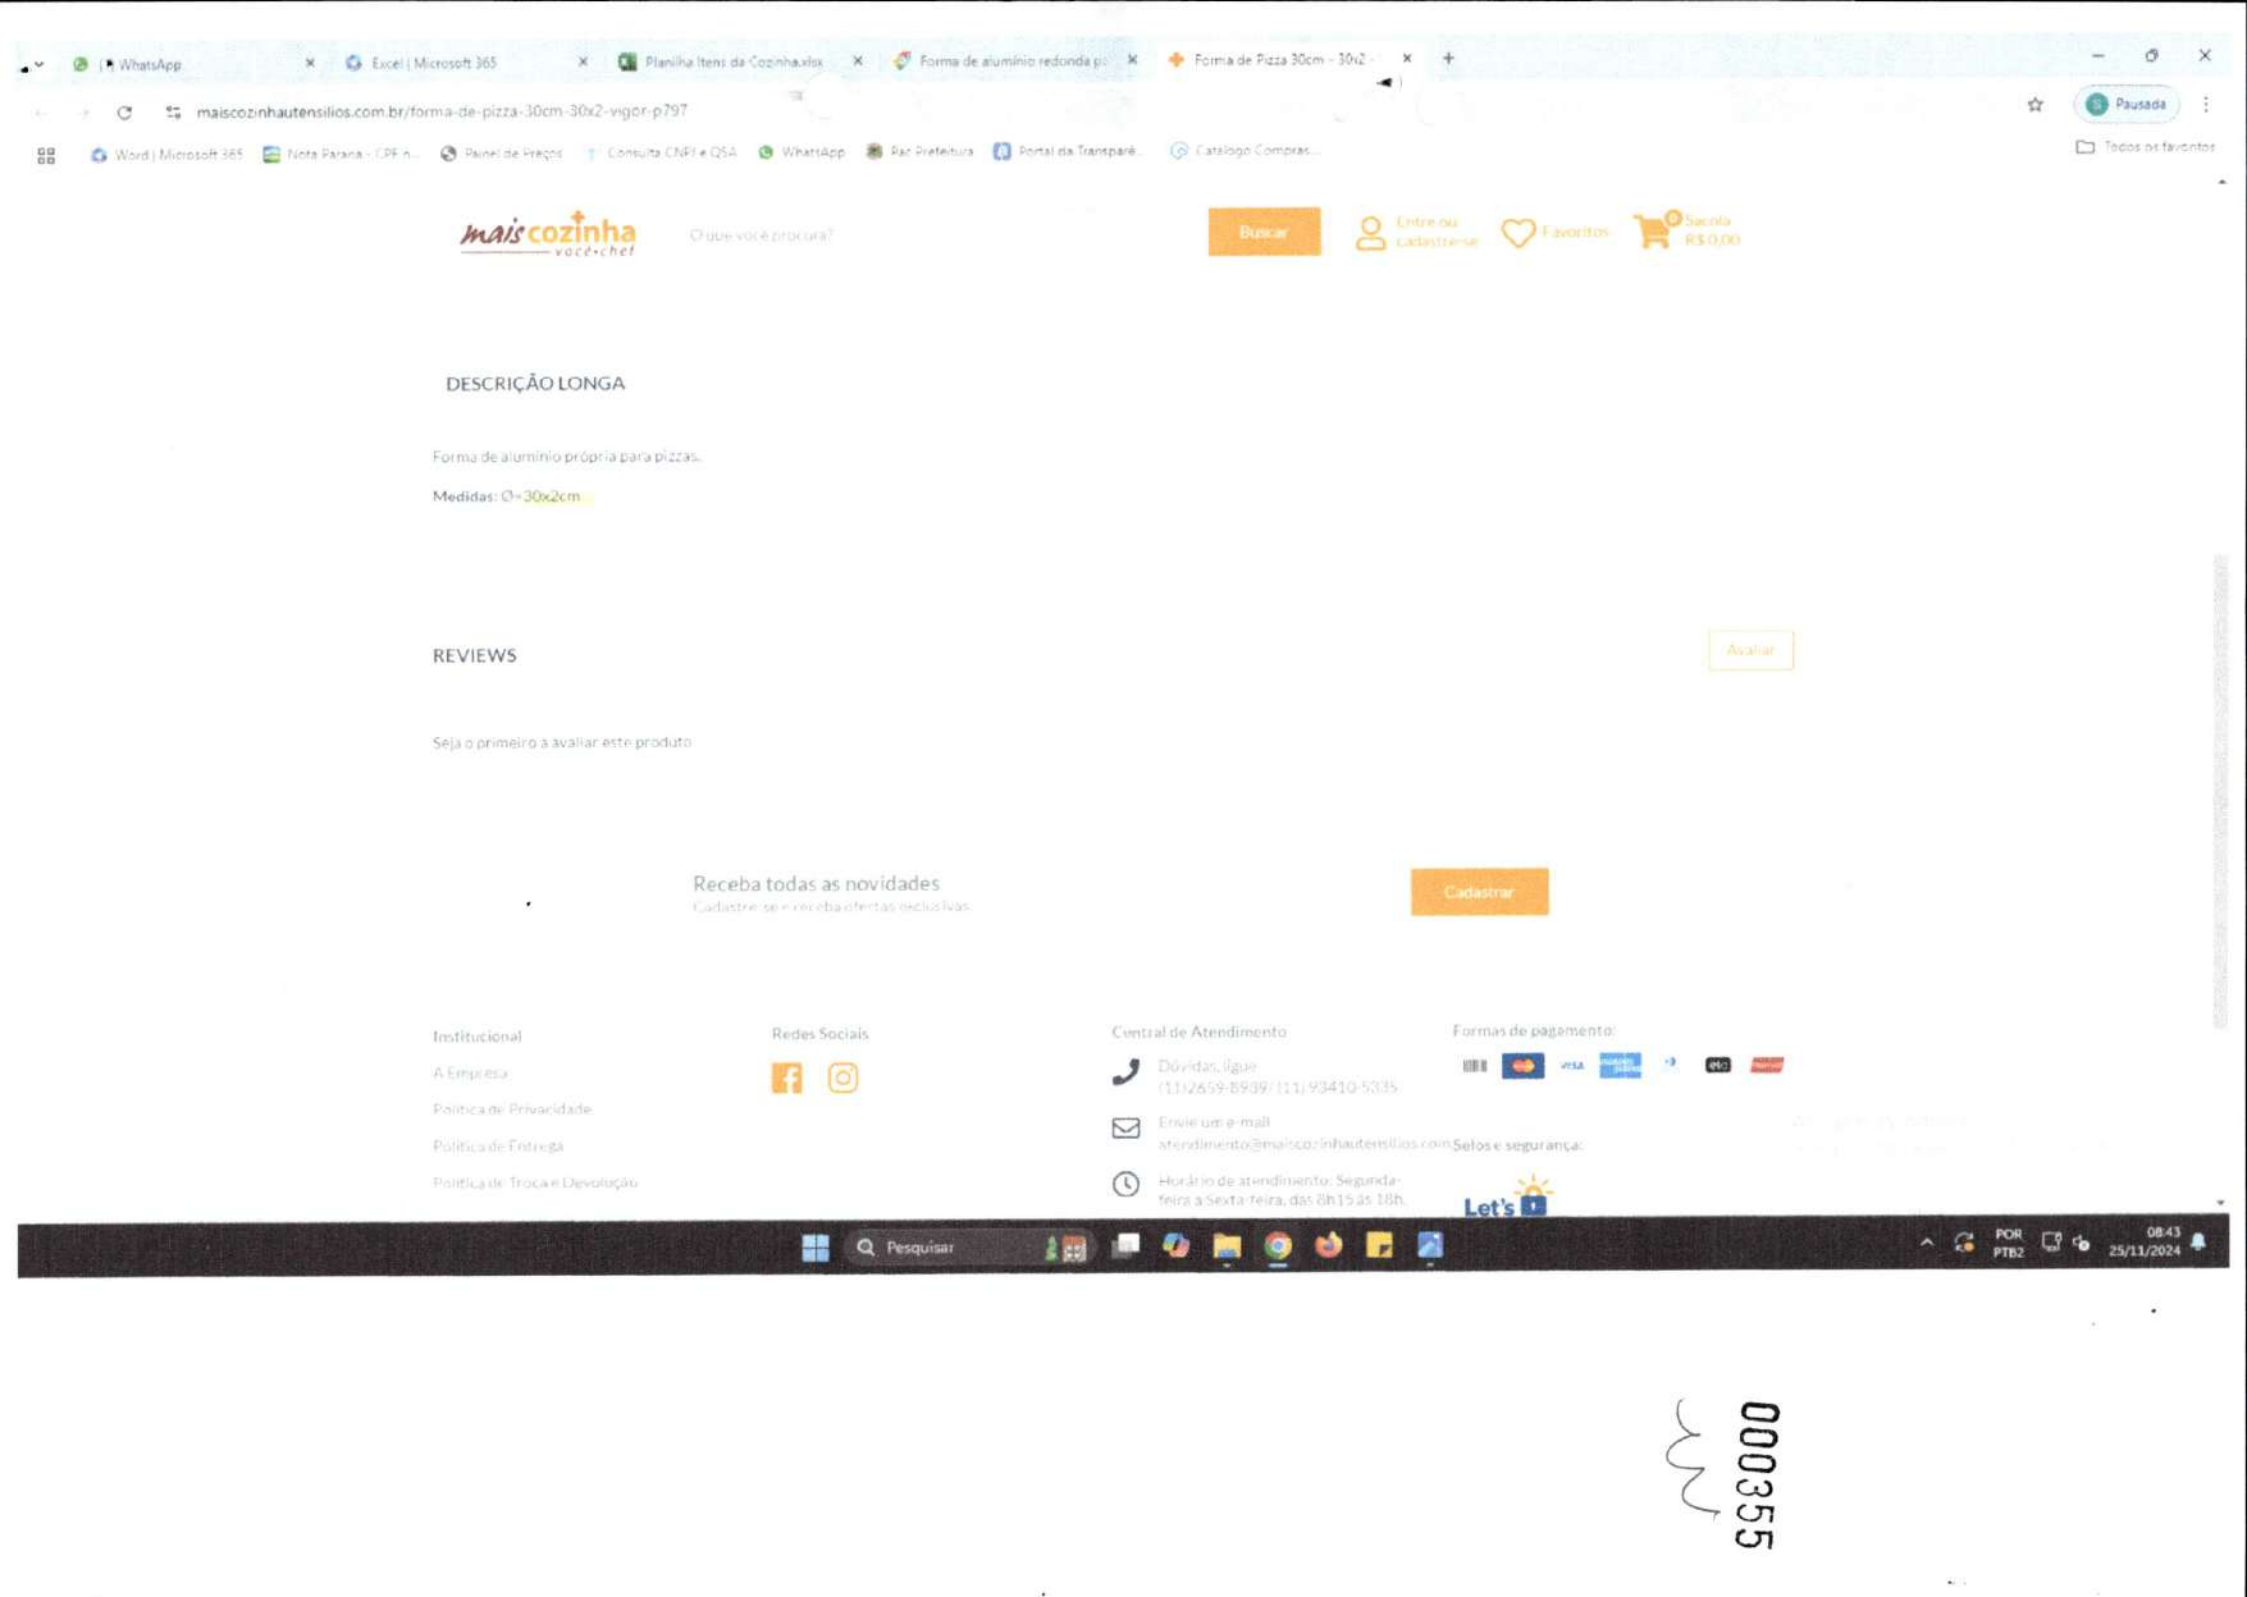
WhatsApp | Excel | Microsoft 365 | Planilha Itens da Cozinha.xlsx | Forma de alumínio redonda p | Forma de Pizza 30cm - 30x2 - | +

maiscozinhautensilios.com.br/forma-de-pizza-30cm-30x2-vigor-p797

Pausada

Word | Microsoft 365 | Nota Paraná - CPF n... | Painel de Preços | Consulta CNPJ e QSA | WhatsApp | Pat Prefeitura | Portal da Transparê... | Catálogo Compras... | Todos os favoritos

mais cozinha você chef

O que você procura?

Buscar

Entre ou cadastre-se

Favoritos

Sacola R$ 0,00

DESCRIÇÃO LONGA

Forma de alumínio própria para pizzas.

Medidas: Ø=30x2cm

REVIEWS

Avaliar

Seja o primeiro a avaliar este produto

Receba todas as novidades
Cadastre-se e receba ofertas exclusivas

Cadastrar

Institucional
A Empresa
Política de Privacidade
Política de Entrega
Política de Troca e Devolução

Redes Sociais

Central de Atendimento
Dúvidas, ligue:
(11)2659-8939 / (11) 93410-5335
Envie um e-mail
atendimento@maiscozinhautensilios.com
Horário de atendimento: Segunda-feira a Sexta-feira, das 8h15 às 18h.

Formas de pagamento:

Selos e segurança:

Let's

Pesquisar

POR PTB2 08:43 25/11/2024

000355